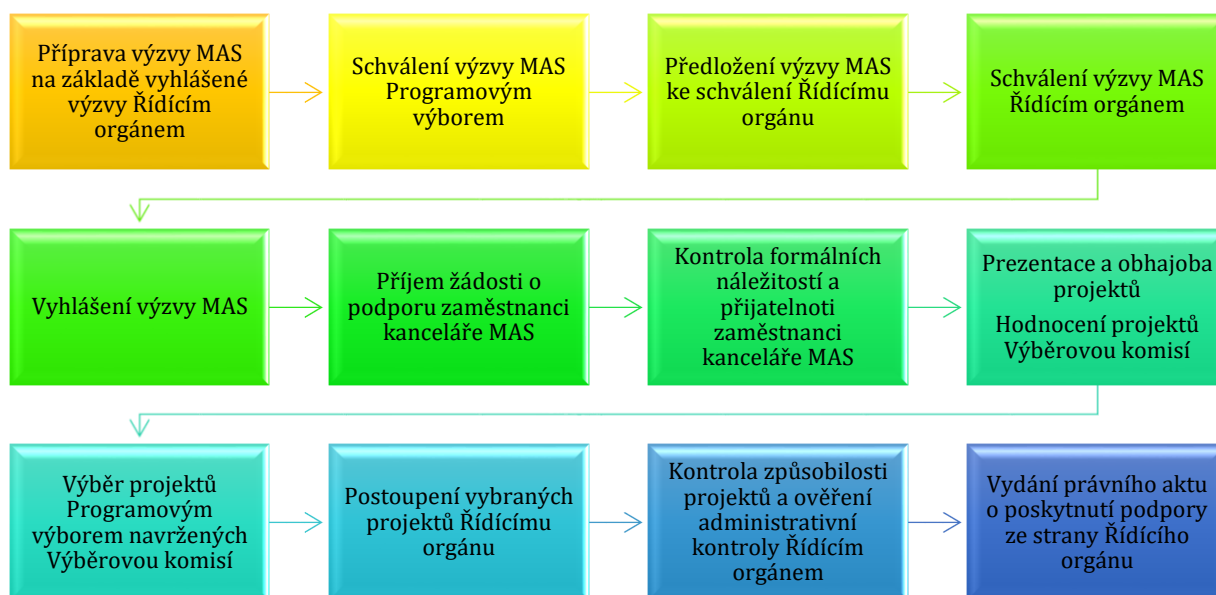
Příprava výzvy MAS na základě vyhlášené výzvy Řídícím orgánem

Schválení výzvy MAS Programovým výborem

Předložení výzvy MAS ke schválení Řídícímu orgánu

Schválení výzvy MAS Řídícím orgánem

Vyhlášení výzvy MAS

Příjem žádosti o podporu zaměstnanci kanceláře MAS

Kontrola formálních náležitostí a přijatelnoti zaměstnanci kanceláře MAS

Prezentace a obhajoba projektů

Hodnocení projektů Výběrovou komisí

Výběr projektů Programovým výborem navržených Výběrovou komisí

Postoupení vybraných projektů Řídícímu orgánu

Kontrola způsobilosti projektů a ověření administrativní kontroly Řídícím orgánem

Vydání právního aktu o poskytnutí podpory ze strany Řídícího orgánu